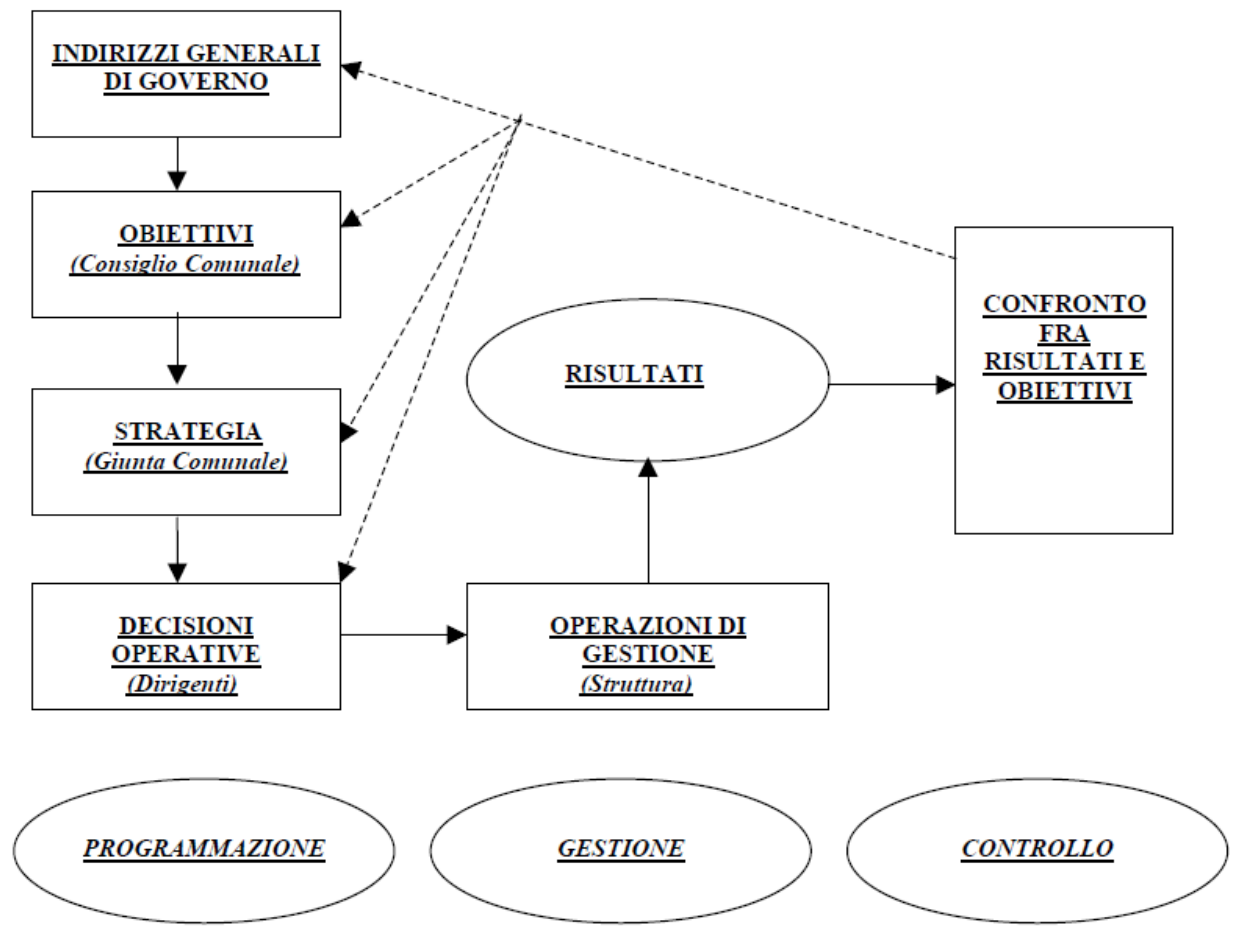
INDIRIZZI GENERALI DI GOVERNO

OBIETTIVI
(Consiglio Comunale)

STRATEGIA
(Giunta Comunale)

DECISIONI OPERATIVE
(Dirigenti)

RISULTATI

CONFRONTO FRA RISULTATI E OBIETTIVI

OPERAZIONI DI GESTIONE
(Struttura)

PROGRAMMAZIONE

GESTIONE

CONTROLLO